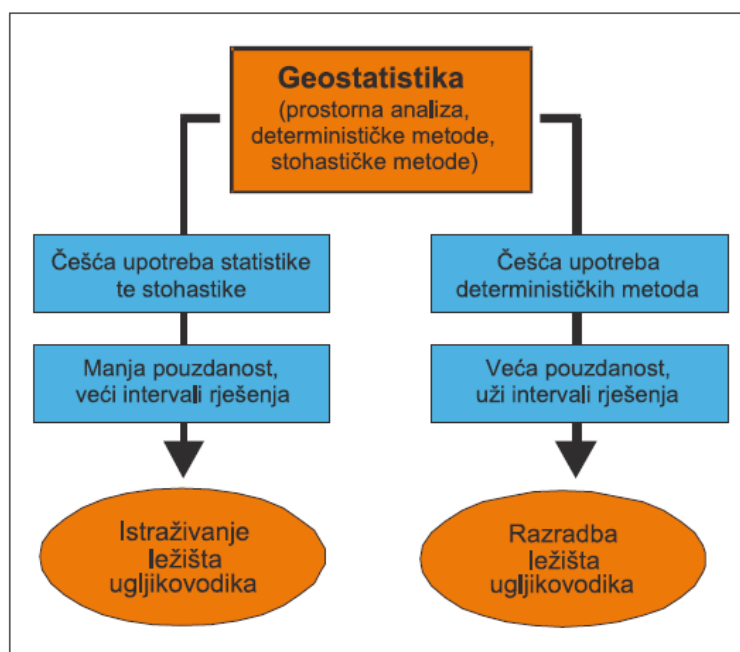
Geostatistika
(prostorna analiza, determinističke metode, stohastičke metode)

Češća upotreba statistike te stohastike

Manja pouzdanost, veći intervali rješenja

Istraživanje ležišta ugljikovodika

Češća upotreba determinističkih metoda

Veća pouzdanost, uži intervali rješenja

Razradba ležišta ugljikovodika